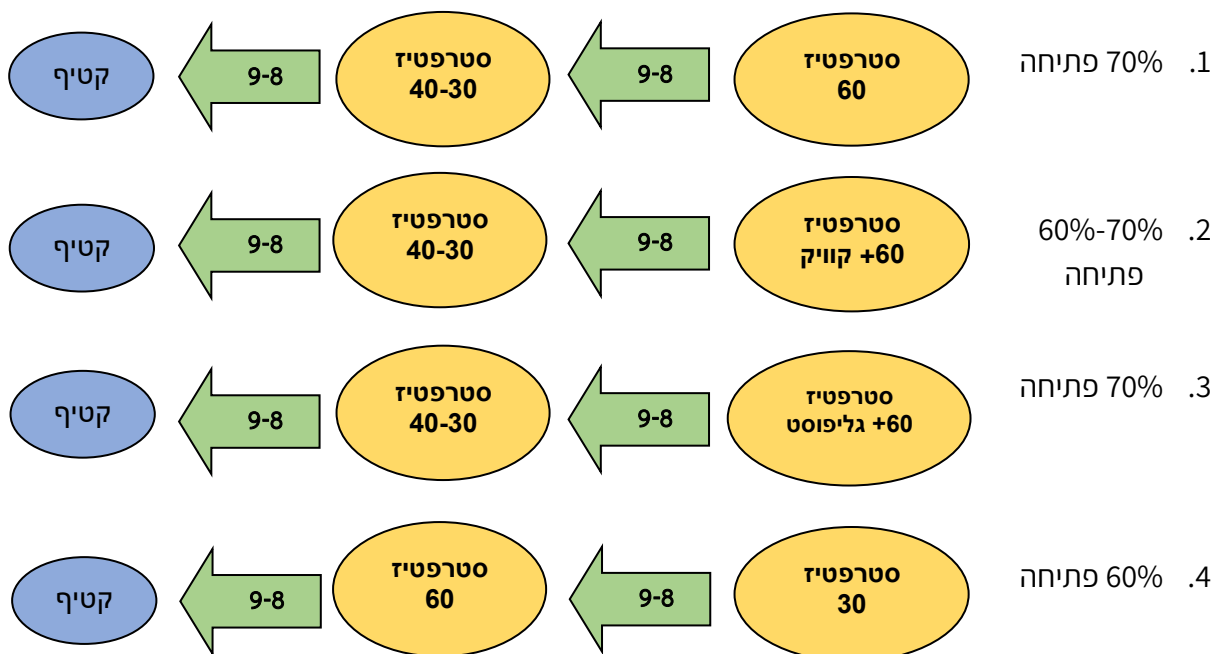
1. 70% פתיחה

סטרפטיז 60

9-8

סטרפטיז 40-30

9-8

קטיף

2. 60%-70% פתיחה

סטרפטיז 60+ קוויק

9-8

סטרפטיז 40-30

9-8

קטיף

3. 70% פתיחה

סטרפטיז 60+ גליפוסט

9-8

סטרפטיז 40-30

9-8

קטיף

4. 60% פתיחה

סטרפטיז 30

9-8

סטרפטיז 60

9-8

קטיף